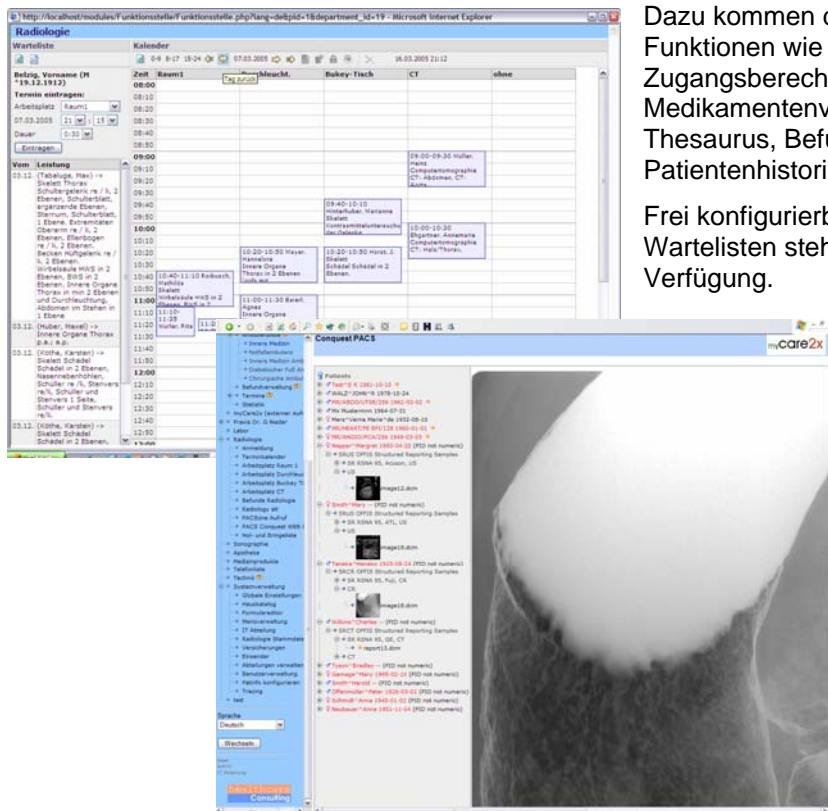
http://localhost/modules/Funktionsstelle/Funktionsstelle.php?lang=de&pid=1&department_id=19 - Microsoft Internet Explorer

Radiologie

Warteliste

Kalender

07.03.2005

16.03.2005 21:12

Belzig, Vorname (M *19.12.1912)

Termin eintragen:

Arbeitsplatz Raum1

07.03.2005 21 : 15

Dauer 0:30

Eintragen

Vom Leistung

03.12. (Tabaluga, Max) -> Skelett Thorax Schultergelenk re / li, 2 Ebenen, Schulterblatt, ergänzende Ebenen, Sternum, Schulterblatt, 1 Ebene, Extremitäten Oberarm re / li, 2 Ebenen, Ellenbogen re / li, 2 Ebenen, Becken Hüftgelenk re / li, 2 Ebenen, Wirbelsäule HWS in 2 Ebenen, BWS in 2 Ebenen, Innere Organe Thorax in min 2 Ebenen und Durchleuchtung, Abdomen im Stehen in 1 Ebene

03.12. (Huber, Maxel) -> Innere Organe Thorax p.a./ a.p.

03.12. (Köthe, Karsten) -> Skelett Schädel Schädel in 2 Ebenen, Nasennebenhöhlen, Schüller re / li, Stenvers re/li, Schüller und Stenvers 1 Seite, Schüller und Stenvers re/li,

03.12. (Köthe, Karsten) -> Skelett Schädel Schädel in 2 Ebenen,

| Zeit | Raum1 | Durchleucht. | Bukey-Tisch | CT | ohne |
|---|---|---|---|---|---|
| 08:00 | | | | | |
| 08:10 | | | | | |
| 08:20 | | | | | |
| 08:30 | | | | | |
| 08:40 | | | | | |
| 08:50 | | | | | |
| 09:00 | | | | 09:00-09:30 Müller, Heinz Computertomographie CT: Abdomen, CT-Angio | |
| 09:10 | | | | | |
| 09:20 | | | | | |
| 09:30 | | | | | |
| 09:40 | | | 09:40-10:10 Hinterhuber, Marianne Skelett Kontrastmitteluntersuchung des Halses | | |
| 09:50 | | | | | |
| 10:00 | | | | 10:00-10:30 Ehgartner, Annemarie Computertomographie CT: Hals/Thorax | |
| 10:10 | | | | | |
| 10:20 | | 10:20-10:50 Meyer, Hanneline Innere Organe Thorax in 2 Ebenen | 10:20-10:50 Horst, J. Skelett Schädel Schädel in 2 Ebenen | | |
| 10:30 | | | | | |
| 10:40 | 10:40-11:10 Roibusch, Mathilde Skelett Wirbelsäule HWS in 2 Ebenen | | | | |
| 10:50 | | | | | |
| 11:00 | | 11:00-11:30 Beierl, Agnes Innere Organe | | | |
| 11:10 | 11:10-11:35 Wurfer, Fritz | | | | |
| 11:20 | | | | | |
| 11:30 | | | | | |
| 11:40 | | | | | |
| 11:50 | | | | | |
| 12:00 | | | | | |
| 12:10 | | | | | |
| 12:20 | | | | | |
| 12:30 | | | | | |
| 12:40 | | | | | |
| 12:50 | | | | | |

Tag zurück

Conquest PACS

myCare2x

Innere Medizin
Notfallambulanz
Innere Medizin Amb.
Diabetischer Fuß Am.
Chirurgische Ambul.
Befundverwaltung
Termine
Statistik
myCare2x (externer Auf.)
Praxis Dr. G Reder
Labor
Radiologie
Anmeldung
Terminkalender
Arbeitsplatz Raum 1
Arbeitsplatz Durchleu.
Arbeitsplatz Bucky T.
Arbeitsplatz CT
Befunde Radiologie
Radiology alt
PACStore Aufruf
PACS Conquest WEB
Hol- und Bringeliste
Sonographie
Apotheke
Medizinprodukte
Telefonliste
Technik
Systemverwaltung
Globale Einstellungen
Hauskatalog
Formulareditor
Menüverwaltung
IT Abteilung
Radiologie Stammdaten
Versicherungen
Einweiser
Abteilungen verwalten
Benutzerverwaltung
Patinfo konfigurieren
Tracing
test

Sprache
Deutsch
Wechseln

Consulting

Patients
Test^S.R 1981-10-10
WALZ^JOHN^ 1978-10-24
MR/ABDO/UTER/299 1962-02-02
Mx Mustermnn 1964-07-31
Marz^Verna Marie^de 1952-08-15
MR/HEART/PE EFI/128 1960-01-01
MR/ABDO/PCA/256 1949-03-05
Napper^Margret 1960-04-22 (PID not numeric)
SRUS OFFIS Structured Reporting Samples
SR RSNA 95, Acuson, US
US
image12.dcm
Smith^Mary -- (PID not numeric)
SRUS OFFIS Structured Reporting Samples
SR RSNA 95, ATL, US
US
image18.dcm
Tanaka^Hanako 1925-08-14 (PID not numeric)
SRCR OFFIS Structured Reporting Samples
SR RSNA 95, Fuji, CR
CR
image16.dcm
Wilkins^Charles -- (PID not numeric)
SRCT OFFIS Structured Reporting Samples
SR RSNA 95, GE, CT
report15.dcm
CT
Tyson^Bradley -- (PID not numeric)
Damage^Mary 1955-02-15 (PID not numeric)
Smith^Harold -- (PID not numeric)
Offenmuller^Peter 1926-03-21 (PID not numeric)
Schmidt^Anna 1940-01-02 (PID not numeric)
Neubauer^Anna 1951-11-04 (PID not numeric)

Dazu kommen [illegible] Funktionen wie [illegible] Zugangsberech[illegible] Medikamentenv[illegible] Thesaurus, Befu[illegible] Patientenhistori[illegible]

Frei konfigurierb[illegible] Wartelisten steh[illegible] Verfügung.